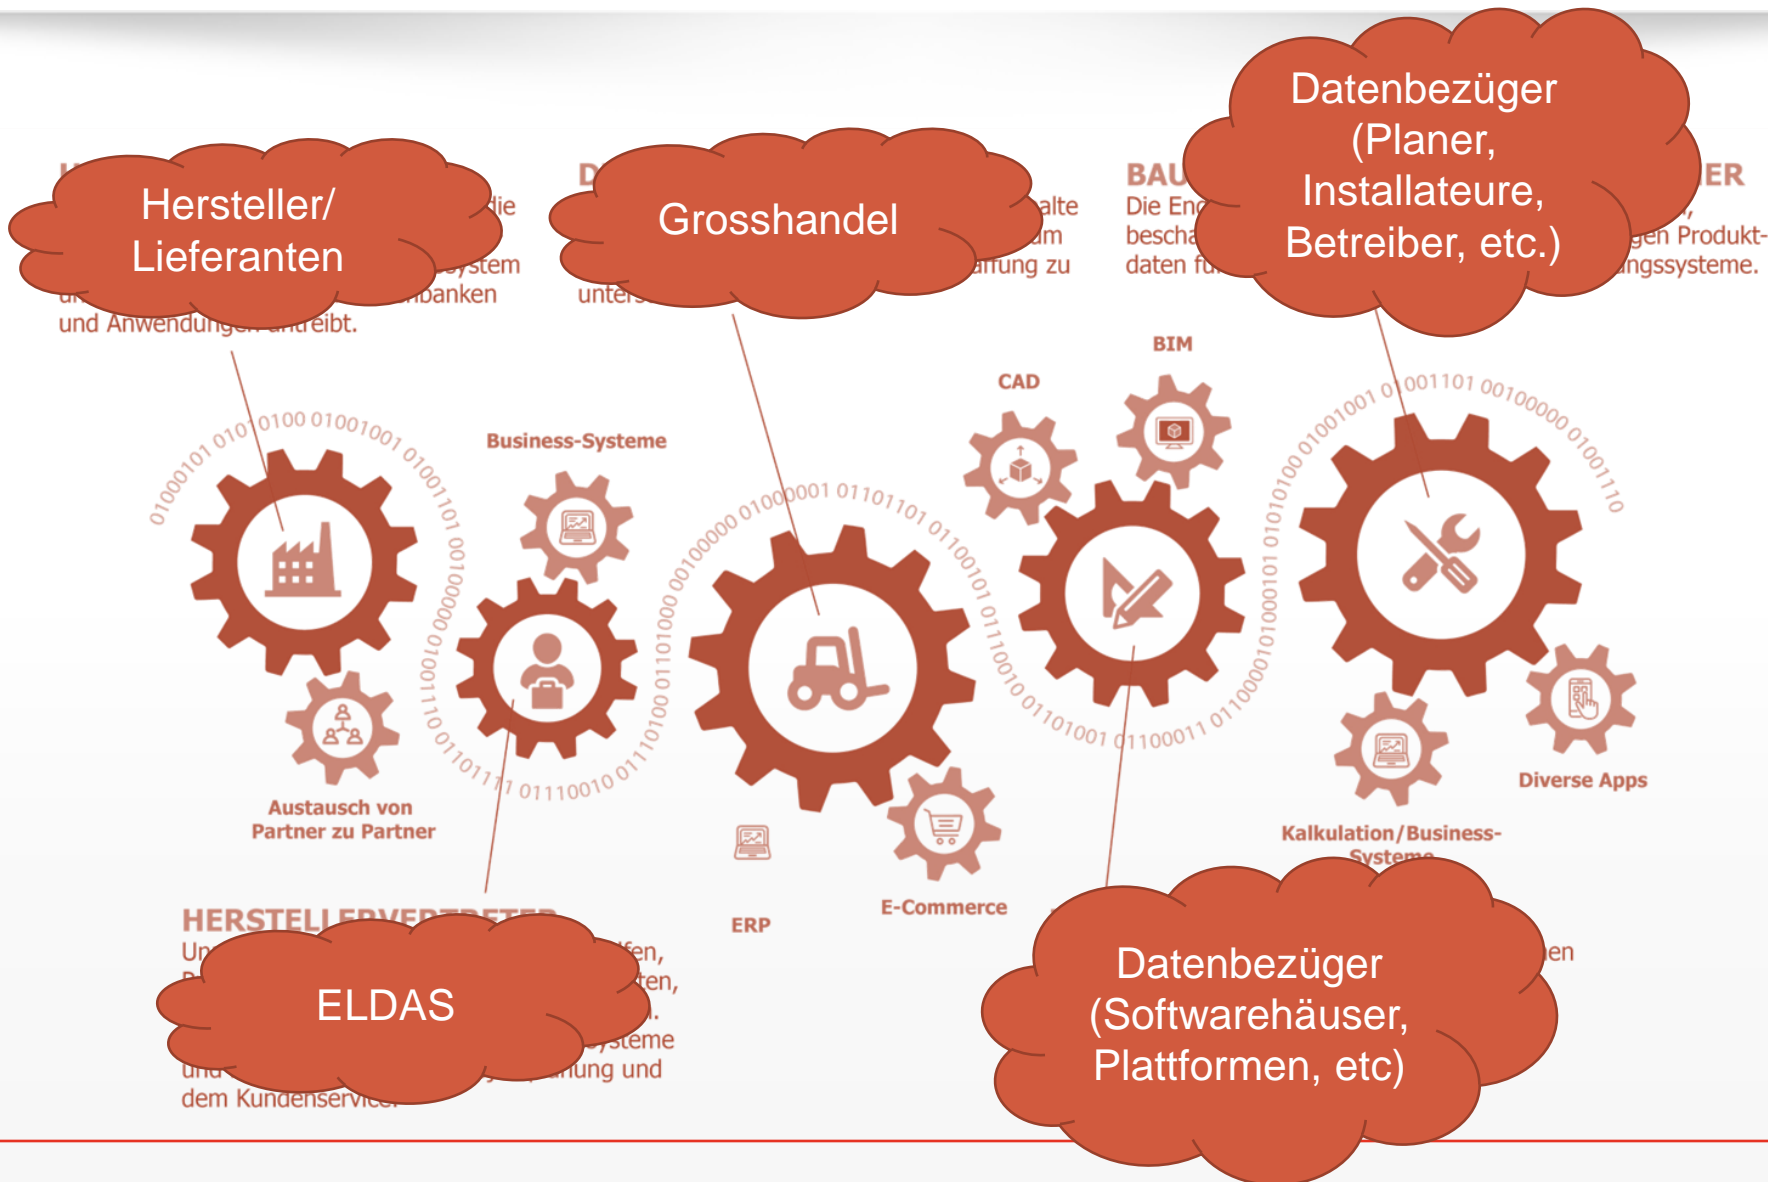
Hersteller/ Lieferanten

die
ystem
banken
und Anwendungen antreibt.

Grosshandel

alte
m
ffung zu
unter

BAU
Die En
bescha
daten f

Datenbezüger (Planer, Installateure, Betreiber, etc.)

ER
gen Produkt-
ngssysteme.

BIM

CAD

Business-Systeme

01000101 01010100 01001001 01001101 00100000 01000011 01110100 01110010 01110011

01000000 00100000 01000001 01101101 01101001 01100101 01101101 01101001 01101001 01100011 01100011

01001001 01001101 01010100 00101101 01000010 01100000 01001001 01001101 01001110

Austausch von Partner zu Partner

ERP

E-Commerce

Diverse Apps

Kalkulation/Business-Systeme

HERSTELLERVERTRETER
Un
fen,
ten,
.
ysteme
und
ung und
dem Kundenservice.

ELDAS

en

Datenbezüger (Softwarehäuser, Plattformen, etc)